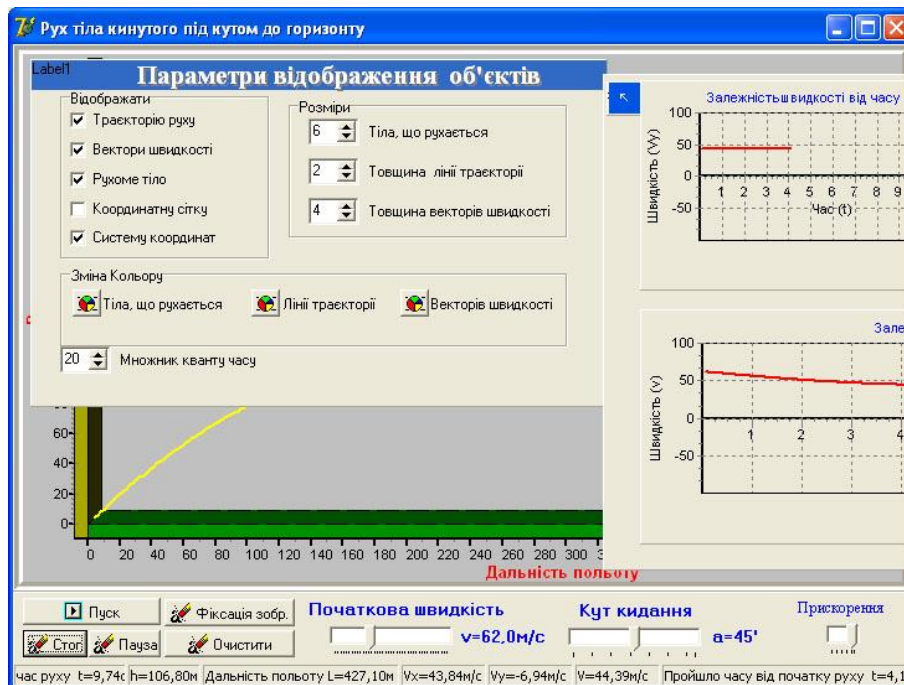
Рух тіла кинутого під кутом до горизонту

Label1
Параметри відображення об'єктів

Відображати
Траєкторію руху
Вектори швидкості
Рухоме тіло
Координатну сітку
Систему координат

Розміри
6 Тіла, що рухається
2 Товщина лінії траєкторії
4 Товщина векторів швидкості

Зміна Кольору
Тіла, що рухається
Лінії траєкторії
Векторів швидкості

20 Множник кванту часу

Залежність швидкості від часу
100
50
0
-50
Швидкість (Vy)
1 2 3 4 5 6 7 8 9
Час (t)

Зале
100
50
0
-50
Швидкість (v)
1 2 3 4

60
40
20
0
0 20 40 60 80 100 120 140 160 180 200 220 240 260 280 300 3
Дальність польоту

Пуск
Фіксація зобр.
Стоп
Пауза
Очистити
Початкова швидкість
v=62,0м/с
Кут кидання
a=45'
Прискорення

час руху t=9,74 h=106,80м Дальність польоту L=427,10м Vx=43,84м/с Vy=-6,94м/с V=44,39м/с Пройшло часу від початку руху t=4,1